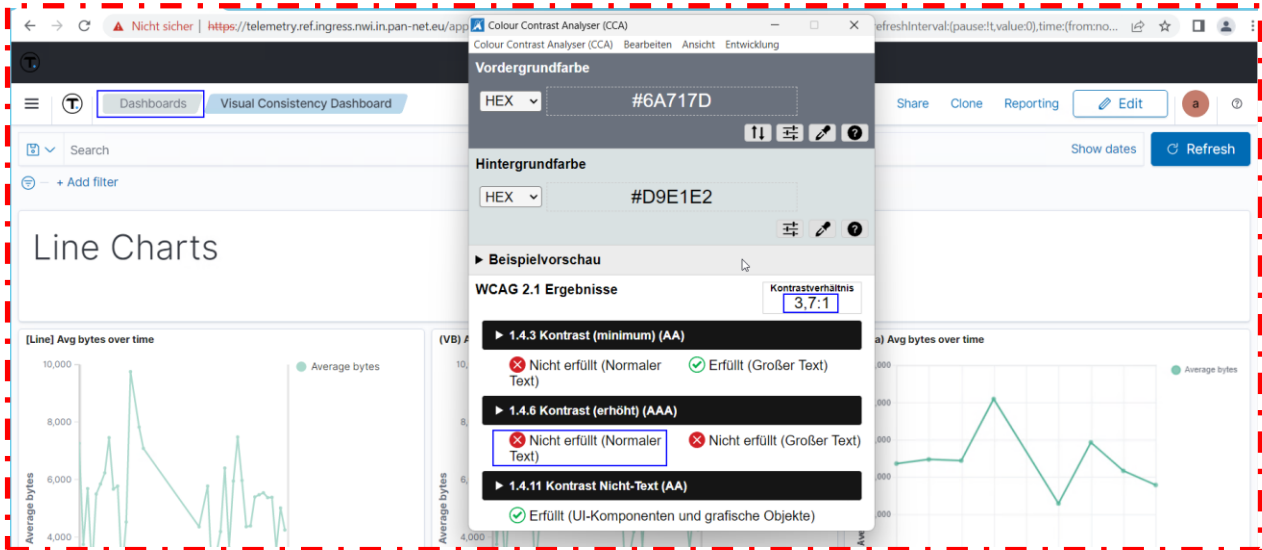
Nicht sicher | https://telemetry.ref.ingress.nwi.in.pan-net.eu/app
refreshInterval:(pause:!t,value:0),time:(from:no...

Colour Contrast Analyser (CCA)
Colour Contrast Analyser (CCA) Bearbeiten Ansicht Entwicklung

Vordergrundfarbe
HEX #6A717D

Hintergrundfarbe
HEX #D9E1E2

▸ Beispielvorschau

WCAG 2.1 Ergebnisse
Kontrastverhältnis
3,7:1

▸ 1.4.3 Kontrast (minimum) (AA)
Nicht erfüllt (Normaler Text)
Erfüllt (Großer Text)

▸ 1.4.6 Kontrast (erhöht) (AAA)
Nicht erfüllt (Normaler Text)
Nicht erfüllt (Großer Text)

▸ 1.4.11 Kontrast Nicht-Text (AA)
Erfüllt (UI-Komponenten und grafische Objekte)

Dashboards
Visual Consistency Dashboard
Share Clone Reporting Edit a
Search
Show dates
Refresh
+ Add filter

Line Charts

[Line] Avg bytes over time
Average bytes
10,000
8,000
6,000
4,000
Average bytes

(VB) A
10,
6,
Average bytes
4,000

a) Avg bytes over time
Average bytes
,000
,000
,000
,000
,000